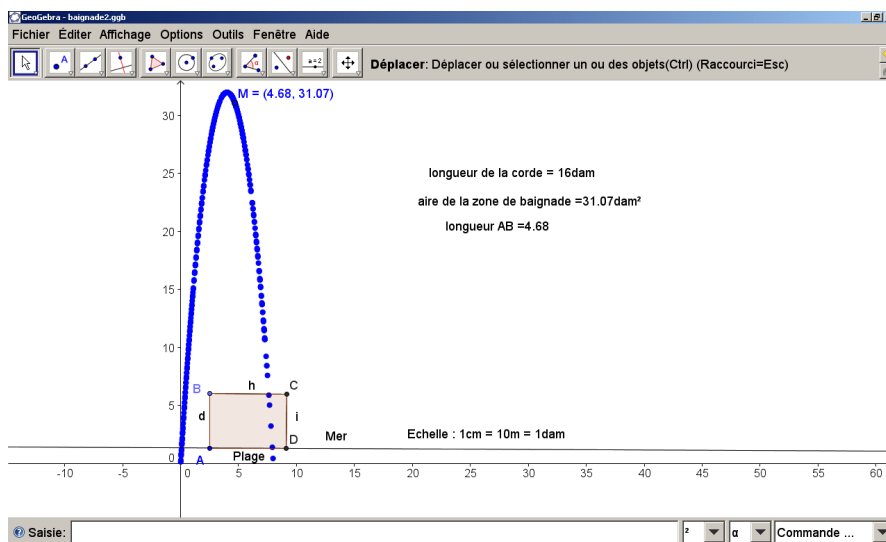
GeoGebra - baignade2.ggb

Fichier Éditer Affichage Options Outils Fenêtre Aide

a = 2

Déplacer: Déplacer ou sélectionner un ou des objets(Ctrl) (Raccourci=Esc)

M = (4.68, 31.07)

longueur de la corde = 16dam

aire de la zone de baignade =31.07dam²

longueur AB =4.68

30

25

20

15

10

5

0

B

h

C

d

i

D

Mer

Echelle : 1cm = 10m = 1dam

A

Plage

-10 -5 0 5 10 15 20 25 30 35 40 45 50 55 60

Saisie:

²

α

Commande ...